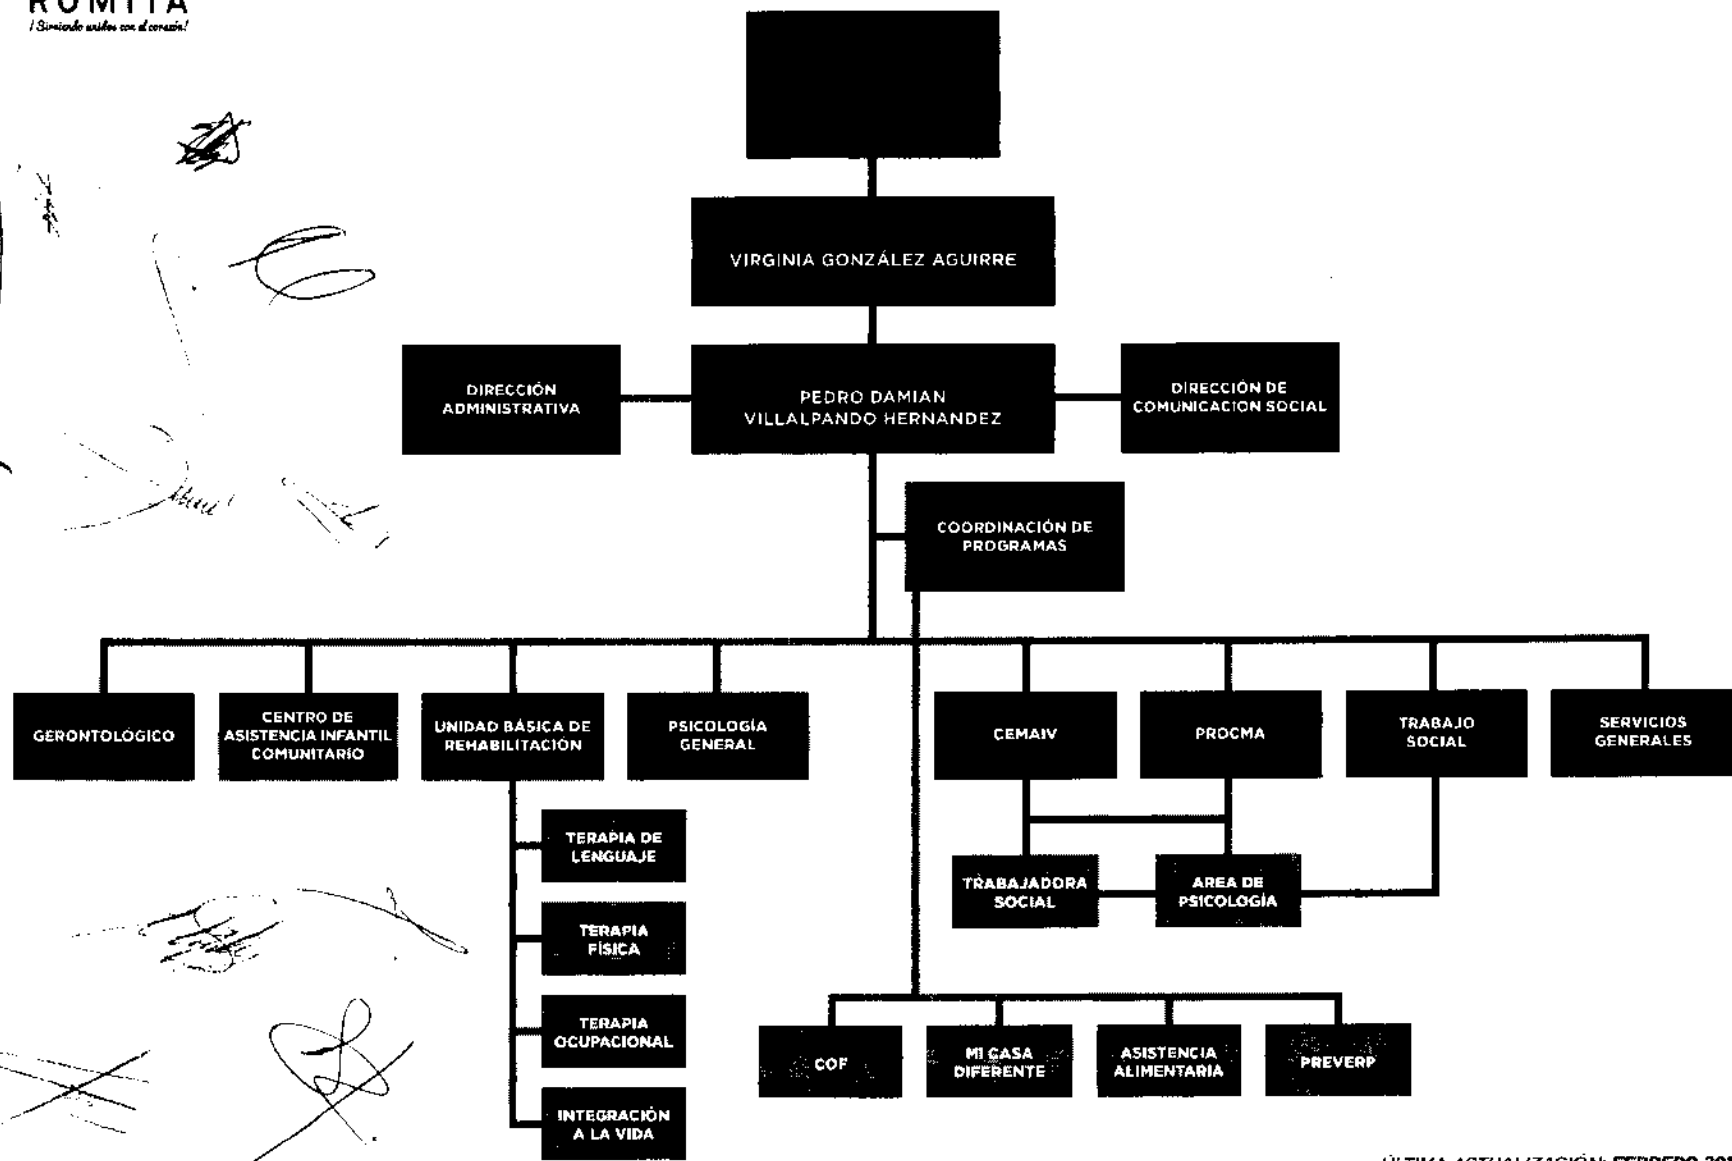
ROMITA
¡Sirviendo unidos con el corazón!

VIRGINIA GONZÁLEZ AGUIRRE

DIRECCIÓN ADMINISTRATIVA

PEDRO DAMIAN VILLALPANDO HERNANDEZ

DIRECCIÓN DE COMUNICACION SOCIAL

COORDINACIÓN DE PROGRAMAS

GERONTOLÓGICO

CENTRO DE ASISTENCIA INFANTIL COMUNITARIO

UNIDAD BÁSICA DE REHABILITACIÓN

PSICOLOGÍA GENERAL

CEMAIV

PROCMA

TRABAJO SOCIAL

SERVICIOS GENERALES

TERAPIA DE LENGUAJE

TERAPIA FÍSICA

TERAPIA OCUPACIONAL

INTEGRACIÓN A LA VIDA

TRABAJADORA SOCIAL

AREA DE PSICOLOGÍA

COF

MI CASA DIFERENTE

ASISTENCIA ALIMENTARIA

PREVERP

ÚLTIMA ACTUALIZACIÓN: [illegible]